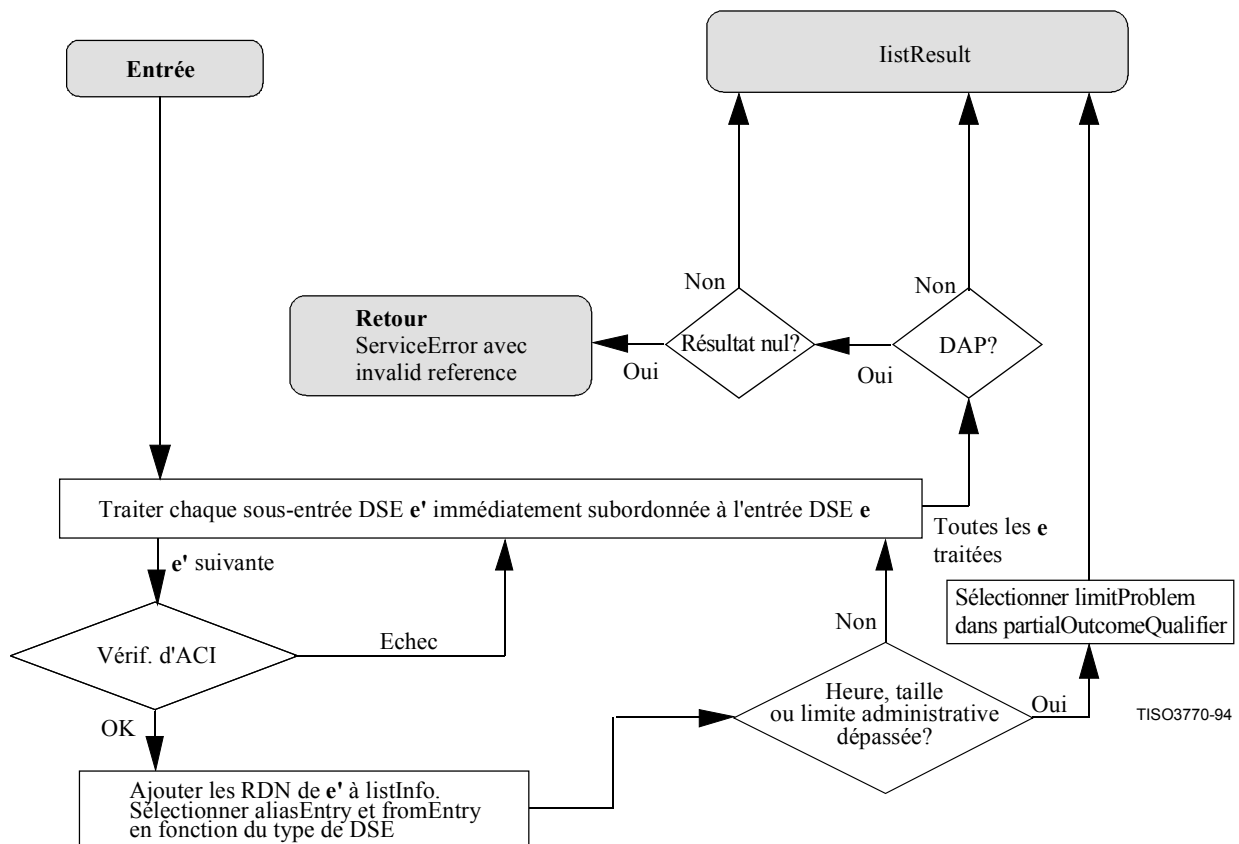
Entrée

IistResult

Non

Non

Retour
ServiceError avec
invalid reference

Résultat nul?

DAP?

Oui

Oui

Traiter chaque sous-entrée DSE **e'** immédiatement subordonnée à l'entrée DSE **e**

Toutes les **e** traitées

**e'** suivante

Sélectionner limitProblem dans partialOutcomeQualifier

Non

Vérif. d'ACI

Echec

Heure, taille ou limite administrative dépassée?

Oui

OK

TISO3770-94

Ajouter les RDN de **e'** à listInfo. Sélectionner aliasEntry et fromEntry en fonction du type de DSE